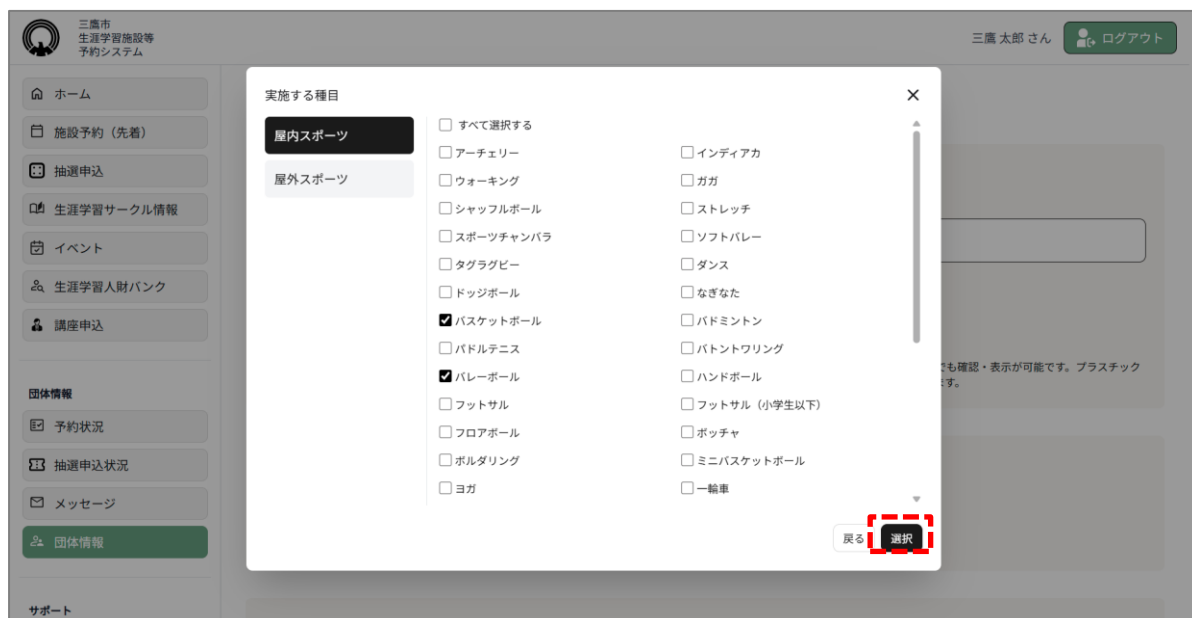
三鷹市
生涯学習施設等
予約システム

三鷹 太郎 さん
ログアウト

ホーム
施設予約（先着）
抽選申込
生涯学習サークル情報
イベント
生涯学習人財バンク
講座申込

団体情報
予約状況
抽選申込状況
メッセージ
団体情報

サポート

でも確認・表示が可能です。プラスチック
ます。

実施する種目
×

屋内スポーツ
屋外スポーツ

☐ すべて選択する
☐ アーチェリー
☐ インディアカ
☐ ウォーキング
☐ ガガ
☐ シャッフルボール
☐ ストレッチ
☐ スポーツチャンバラ
☐ ソフトバレー
☐ タグラグビー
☐ ダンス
☐ ドッジボール
☐ なぎなた
☑ バスケットボール
☐ バドミントン
☐ パドルテニス
☐ バトントワリング
☑ バレーボール
☐ ハンドボール
☐ フットサル
☐ フットサル（小学生以下）
☐ フロアボール
☐ ボッチャ
☐ ボルダリング
☐ ミニバスケットボール
☐ ヨガ
☐ 一輪車

戻る
選択